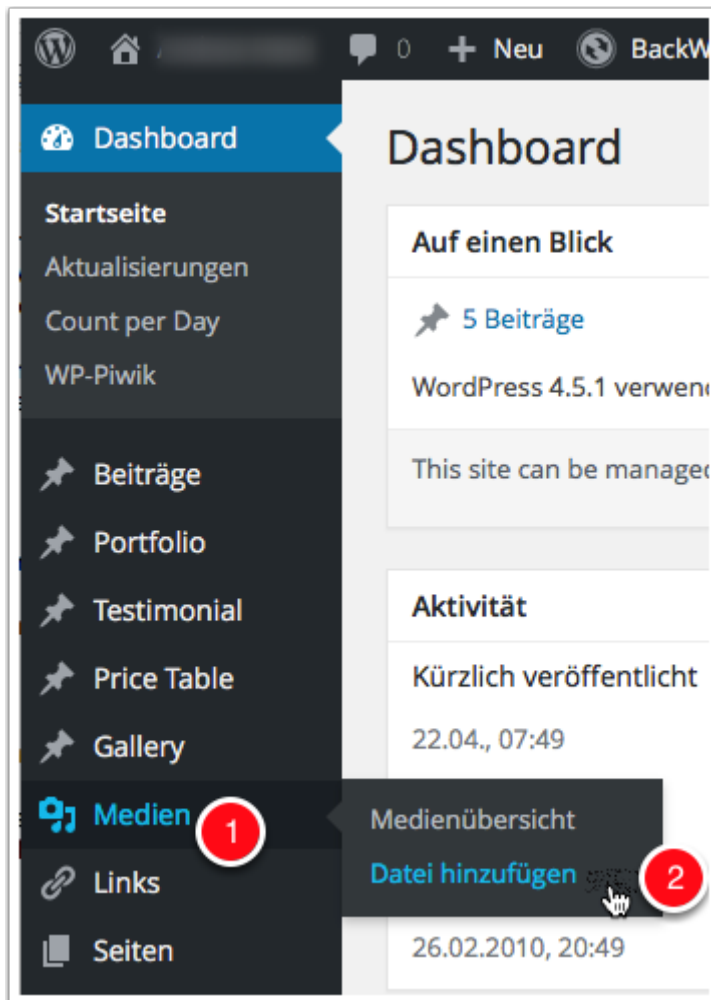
0 + Neu BackW

Dashboard

Startseite
Aktualisierungen
Count per Day
WP-Piwik

Beiträge
Portfolio
Testimonial
Price Table
Gallery
Medien
Links
Seiten

1

Medienübersicht
Datei hinzufügen

2

Dashboard

Auf einen Blick

5 Beiträge

WordPress 4.5.1 verwend

This site can be managed

Aktivität

Kürzlich veröffentlicht

22.04., 07:49

26.02.2010, 20:49